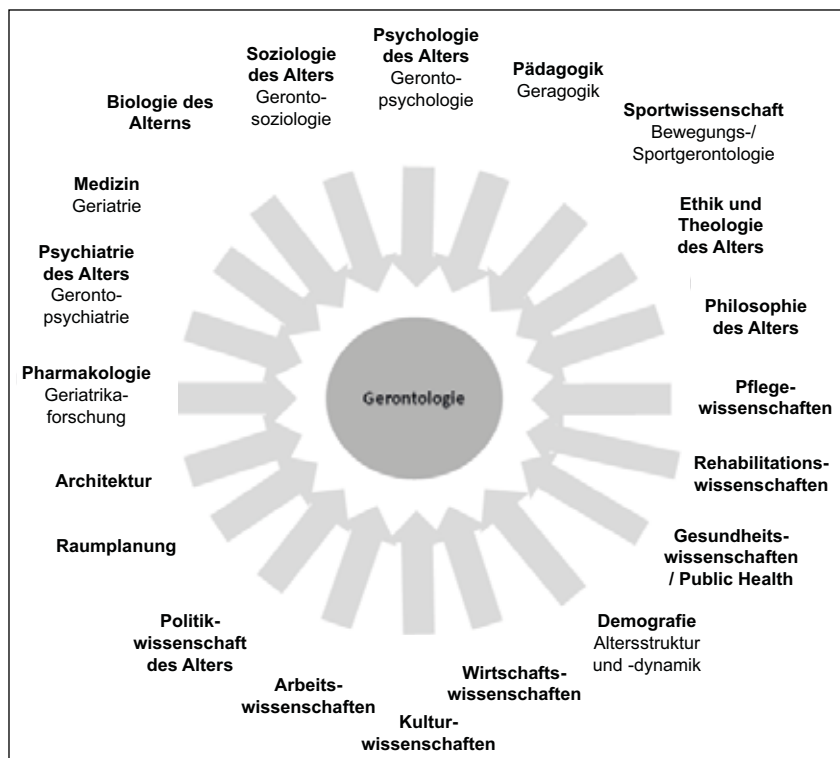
Psychologie des Alters
Geronto-psychologie

Pädagogik
Geragogik

Sportwissenschaft
Bewegungs-/ Sportgerontologie

Ethik und Theologie des Alters

Philosophie des Alters

Pflegewissenschaften

Rehabilitationswissenschaften

Gesundheitswissenschaften / Public Health

Demografie
Altersstruktur und -dynamik

Wirtschaftswissenschaften

Kulturwissenschaften

Arbeitswissenschaften

Politikwissenschaft des Alters

Raumplanung

Architektur

Pharmakologie
Geriatrikaforschung

Psychiatrie des Alters
Geronto-psychiatrie

Medizin
Geriatrie

Biologie des Alterns

Soziologie des Alters
Geronto-soziologie

Gerontologie